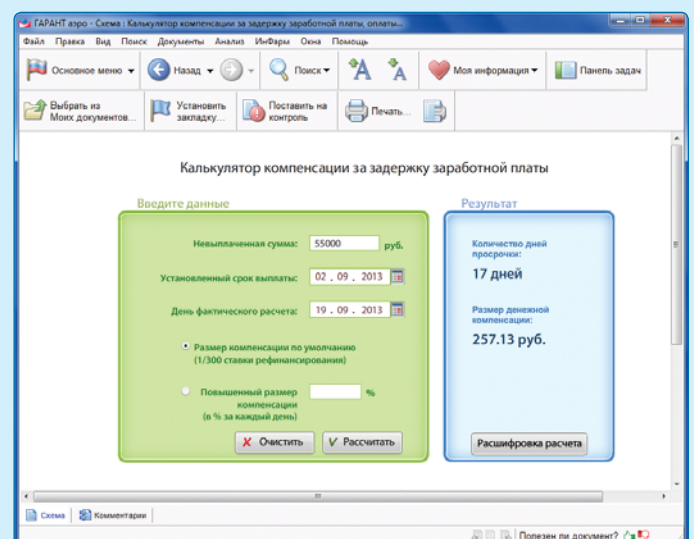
ГАРАНТ аэро - Схема : Калькулятор компенсации за задержку заработной платы, оплаты...

Файл Правка Вид Поиск Документы Анализ ИнФарм Окна Помощь

Основное меню Назад Поиск Моя информация Панель задач

Выбрать из Моих документов... Установить закладку... Поставить на контроль Печать...

Калькулятор компенсации за задержку заработной платы

Введите данные

Невыплаченная сумма: 55000 руб.

Установленный срок выплаты: 02 . 09 . 2013

День фактического расчета: 19 . 09 . 2013

Размер компенсации по умолчанию (1/300 ставки рефинансирования)

Повышенный размер компенсации (в % за каждый день) %

Очистить Рассчитать

Результат

Количество дней просрочки:

17 дней

Размер денежной компенсации:

257.13 руб.

Расшифровка расчета

Схема Комментарии

Полезен ли документ?